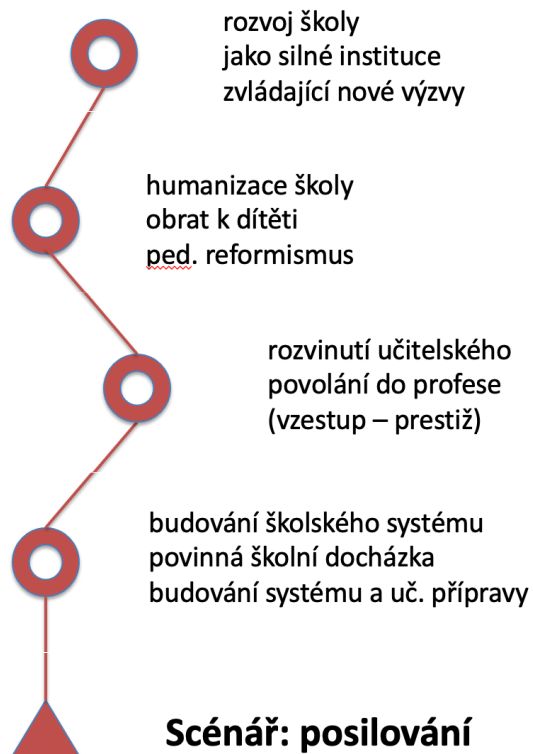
rozvoj školy
jako silné instituce
zvládající nové výzvy

humanizace školy
obrat k dítěti
ped. reformismus

rozvinutí učitelského
povolání do profese
(vzestup – prestiž)

budování školského systému
povinná školní docházka
budování systému a uč. přípravy

Scénář: posilování